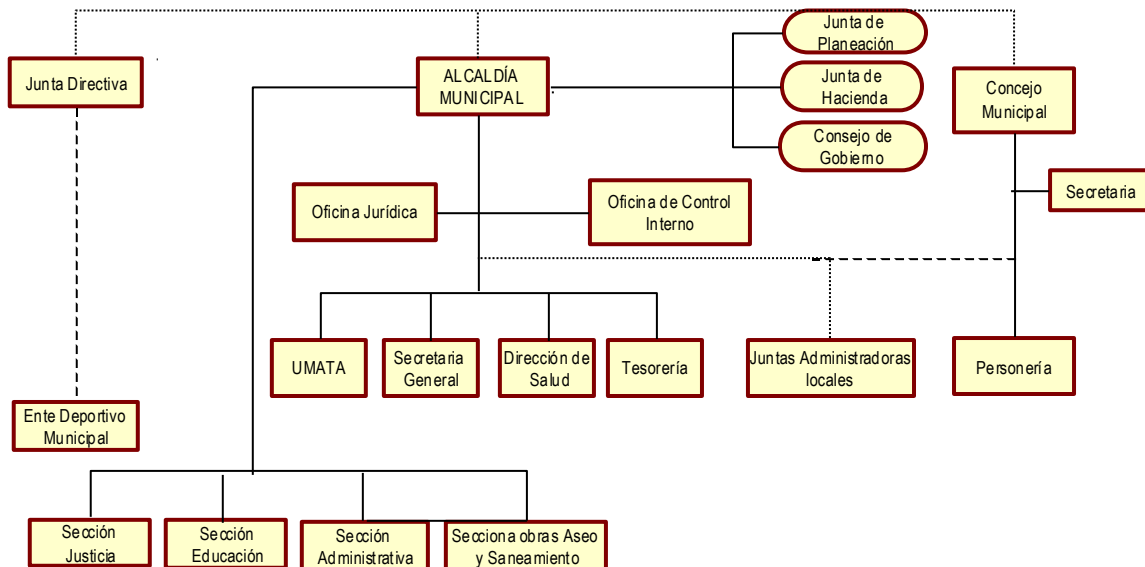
Junta Directiva

ALCALDÍA MUNICIPAL

Junta de Planeación

Junta de Hacienda

Consejo de Gobierno

Concejo Municipal

Secretaria

Oficina Jurídica

Oficina de Control Interno

UMATA

Secretaria General

Dirección de Salud

Tesorería

Juntas Administradoras locales

Personería

Ente Deportivo Municipal

Sección Justicia

Sección Educación

Sección Administrativa

Secciona obras Aseo y Saneamiento